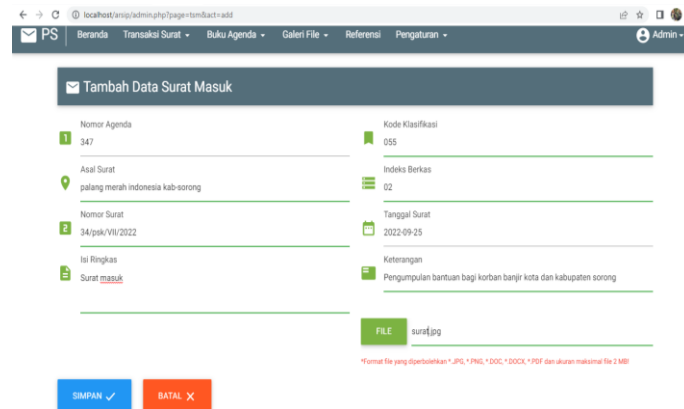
localhost/arsip/admin.php?page=tsm&act=add

PS Beranda Transaksi Surat Buku Agenda Galeri File Referensi Pengaturan Admin

Tambah Data Surat Masuk

Nomor Agenda
347

Kode Klasifikasi
055

Asal Surat
palang merah indonesia kab-sorong

Indeks Berkas
02

Nomor Surat
34/psk/VII/2022

Tanggal Surat
2022-09-25

Isi Ringkas
Surat masuk

Keterangan
Pengumpulan bantuan bagi korban banjir kota dan kabupaten sorong

FILE surat.jpg

*Format file yang diperbolehkan *.JPG, *.PNG, *.DOC, *.DOCX, *.PDF dan ukuran maksimal file 2 MB!

SIMPAN BATAL